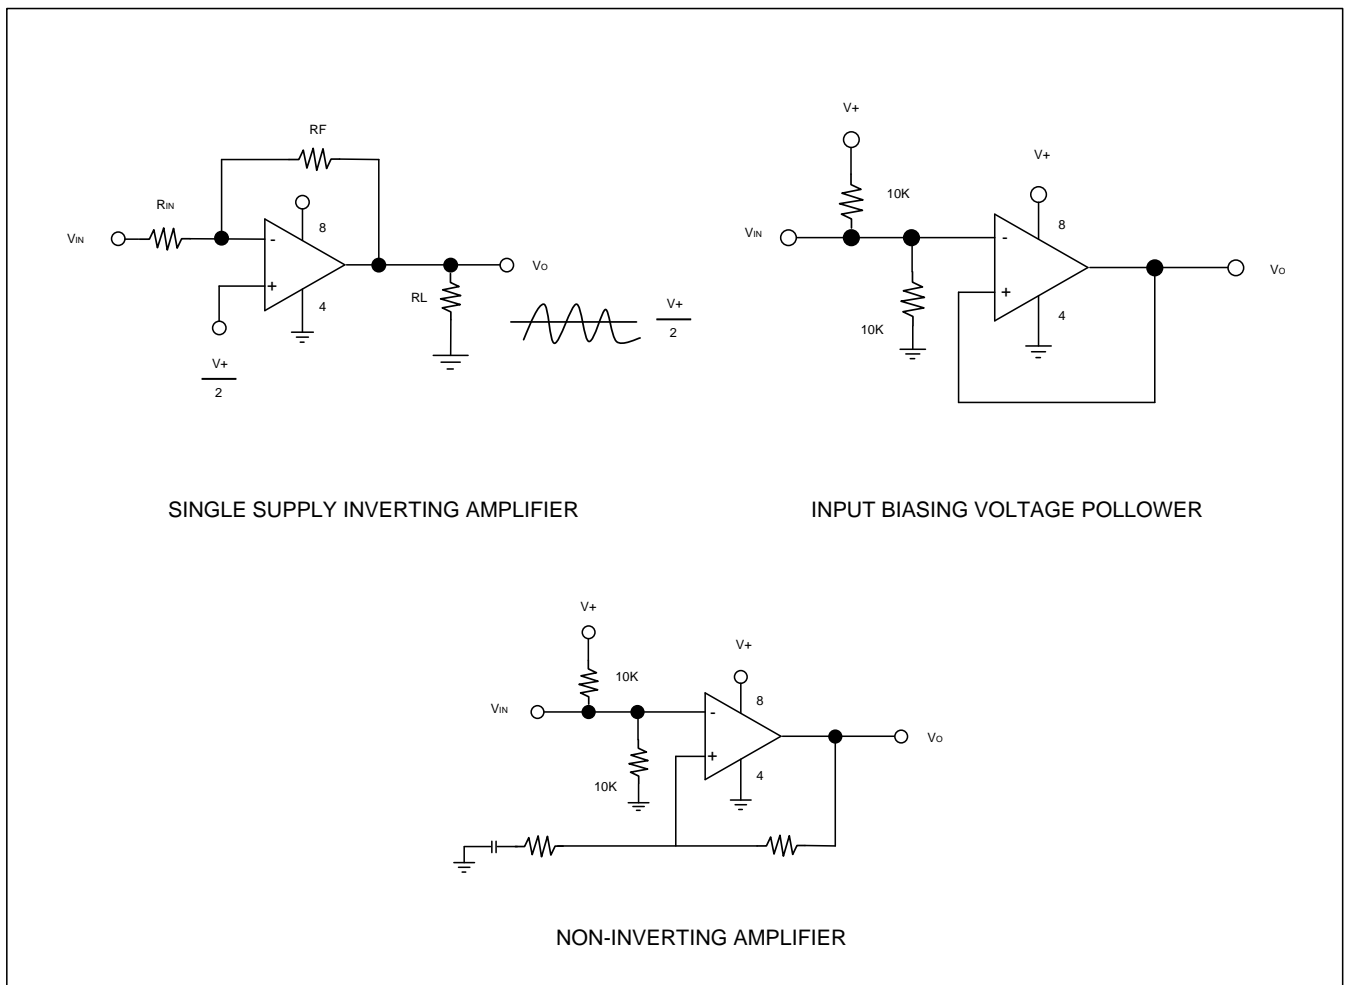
RF

RIN

VIN

-

+

8

4

VO

RL

$\frac{V+}{2}$

$\frac{V+}{2}$

V+

10K

V+

VIN

-

+

8

4

VO

10K

SINGLE SUPPLY INVERTING AMPLIFIER

INPUT BIASING VOLTAGE POLLOWER

V+

10K

V+

VIN

-

+

8

4

VO

10K

NON-INVERTING AMPLIFIER